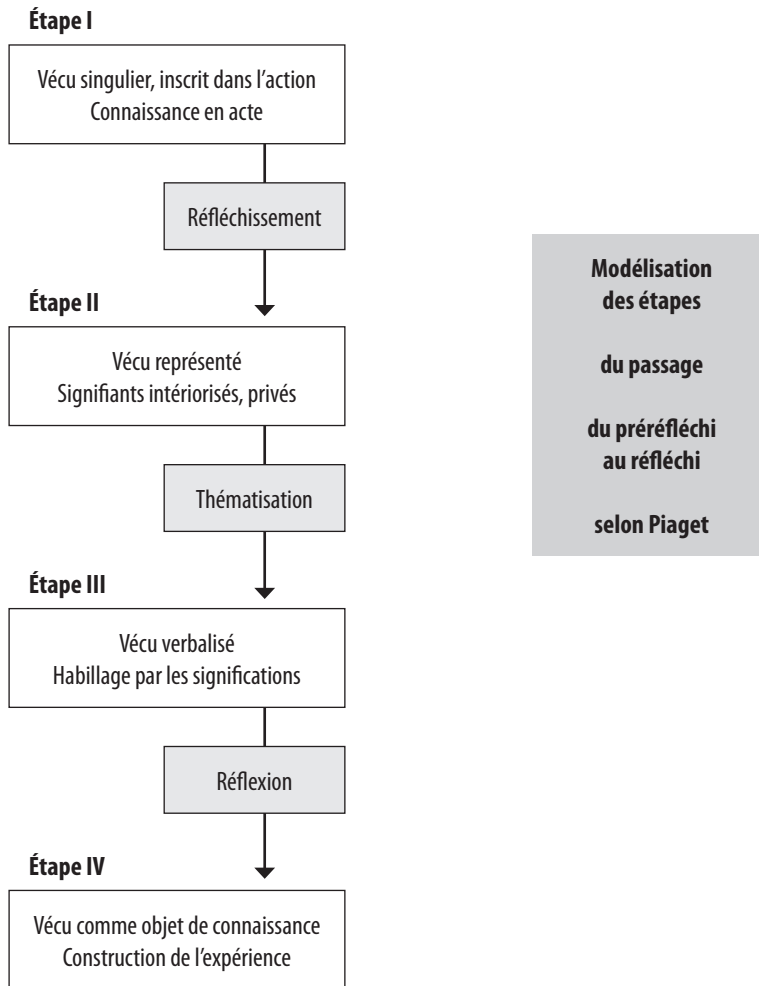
Étape I

Vécu singulier, inscrit dans l'action
Connaissance en acte

Réfléchissement

Étape II

Vécu représenté
Signifiants intériorisés, privés

Thématisation

Étape III

Vécu verbalisé
Habillage par les significations

Réflexion

Étape IV

Vécu comme objet de connaissance
Construction de l'expérience

Modélisation
des étapes

du passage

du préréfléchi
au réfléchi

selon Piaget